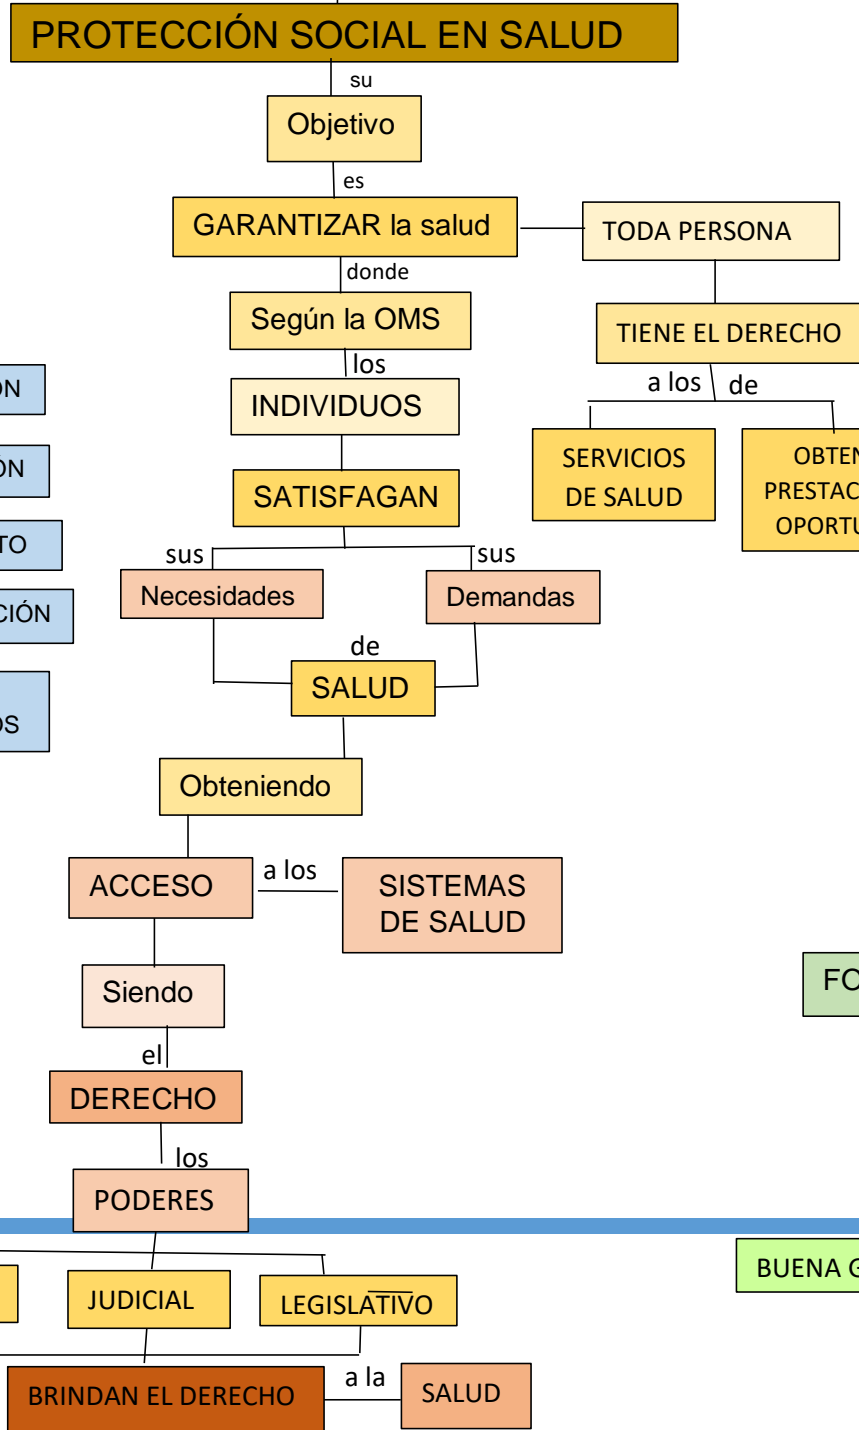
PROTECCIÓN SOCIAL EN SALUD

su

Objetivo

es

GARANTIZAR la salud

TODA PERSONA

TIENE EL DERECHO

a los

de

SERVICIOS DE SALUD

OBTEN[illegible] PRESTAC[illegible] OPORTU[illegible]

donde

Según la OMS

los

INDIVIDUOS

SATISFAGAN

sus

sus

Necesidades

Demandas

de

SALUD

Obteniendo

ACCESO

a los

SISTEMAS DE SALUD

Siendo

el

DERECHO

los

PODERES

JUDICIAL

LEGISLATIVO

BRINDAN EL DERECHO

a la

SALUD

ON

ÓN

TO

CIÓN

OS

FO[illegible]

BUENA G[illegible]